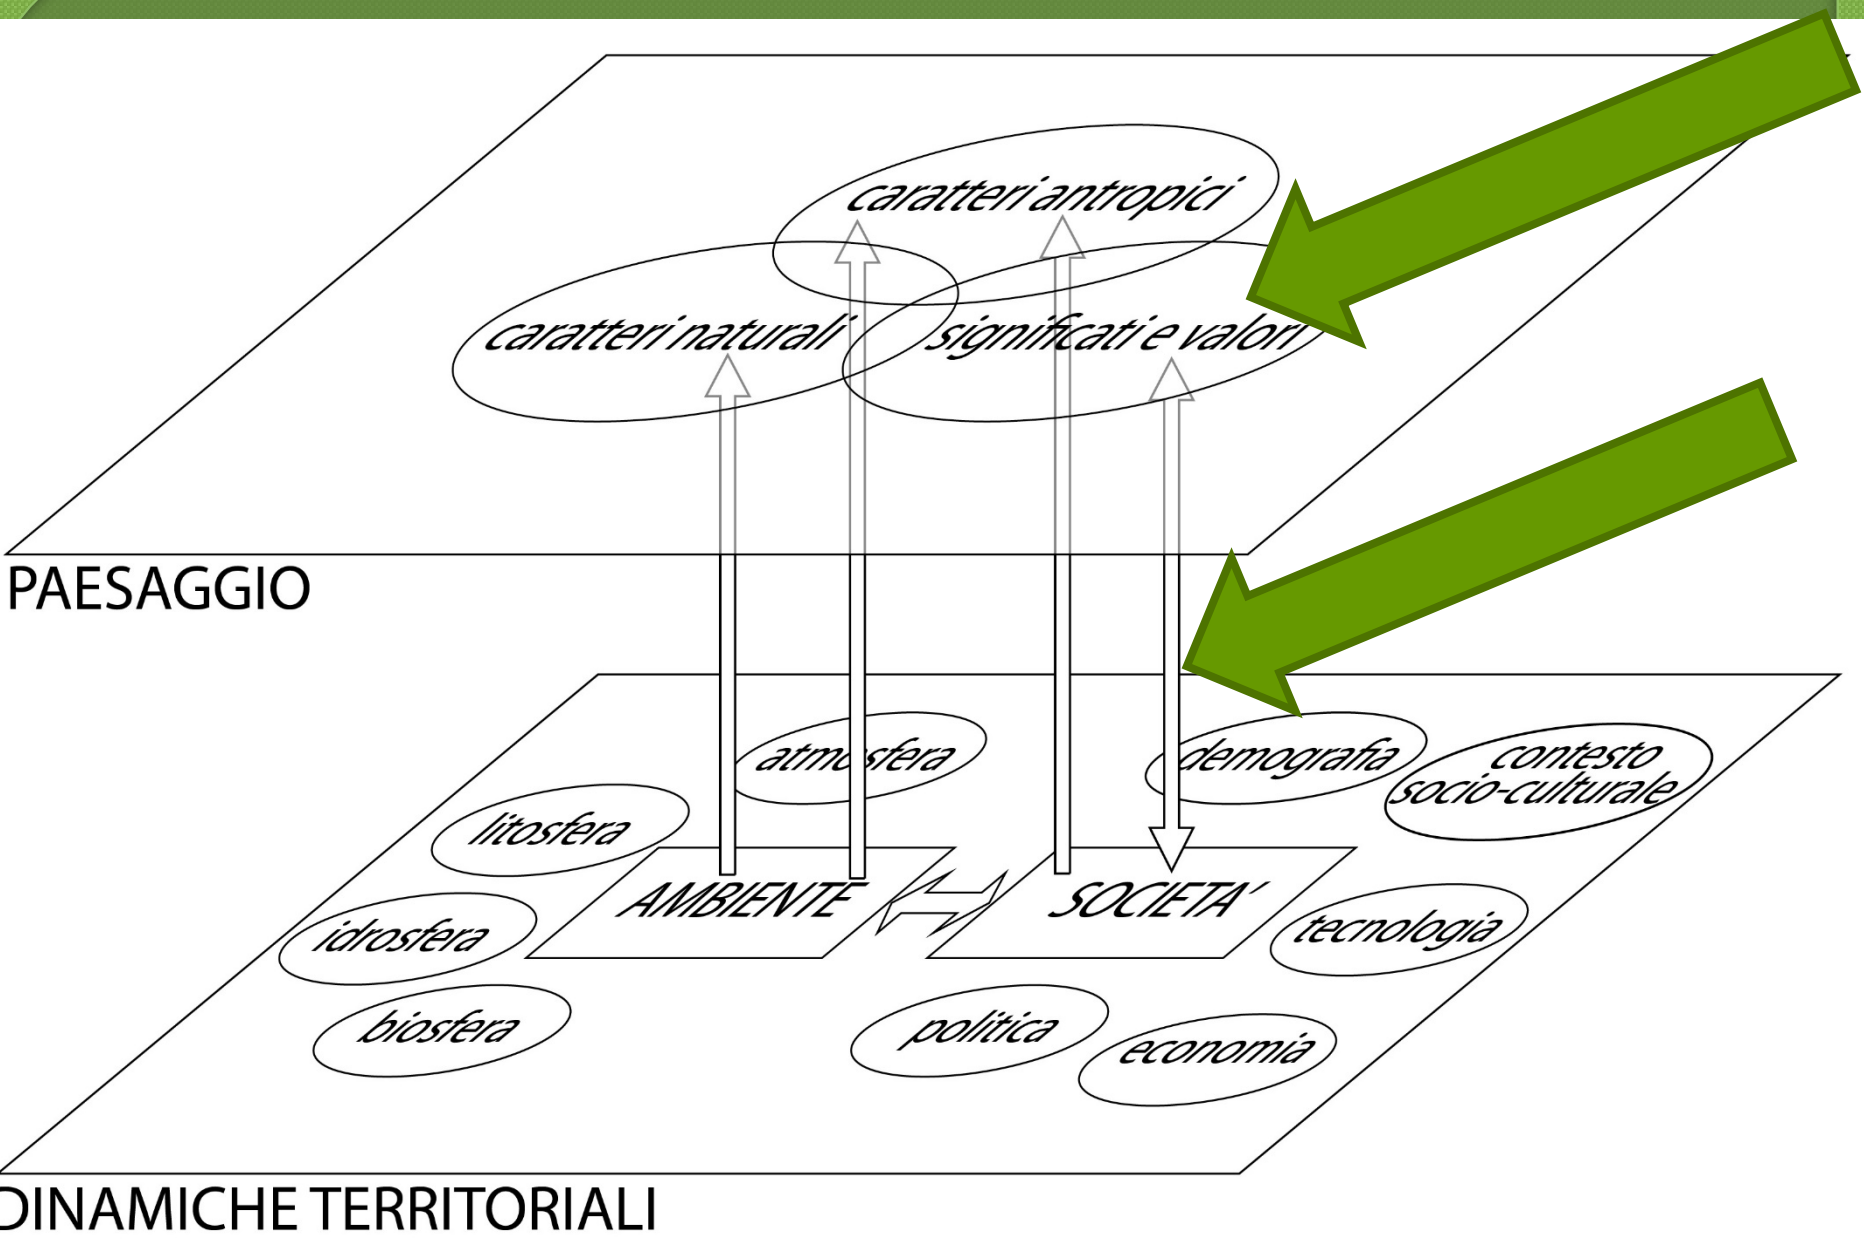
caratteri antropici

caratteri naturali

significati e valori

PAESAGGIO

atmosfera

demografia

contesto socio-culturale

litosfera

AMBIENTE

SOCIETA'

idrosfera

tecnologia

biosfera

politica

economia

DINAMICHE TERRITORIALI